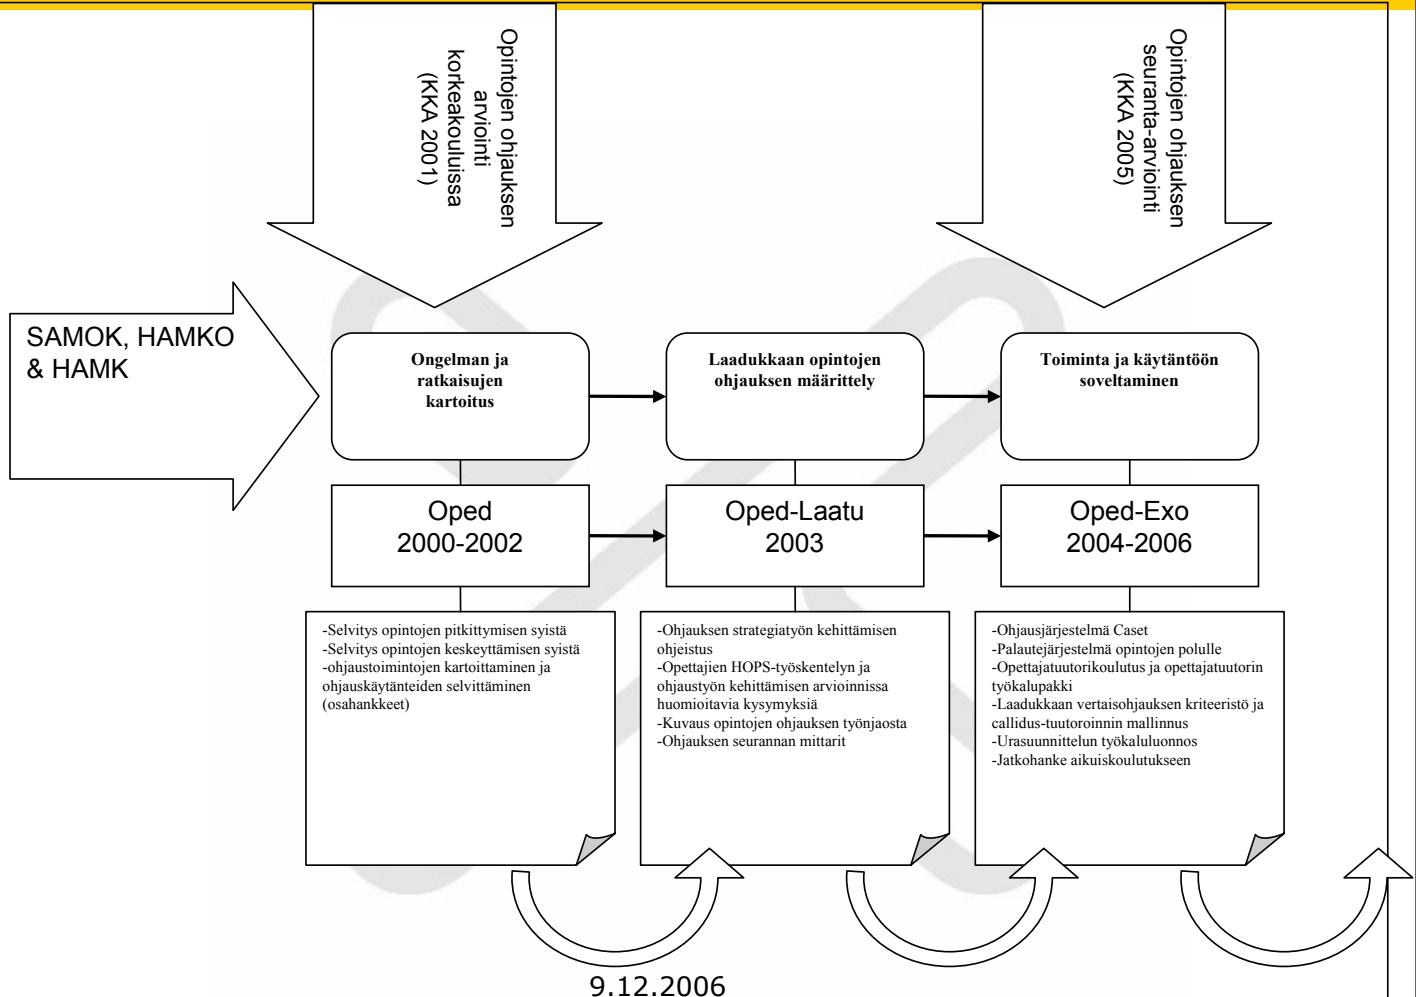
Opintojen ohjauksen arviointi korkeakouluissa (KKA 2001)

Opintojen ohjauksen seuranta-arviointi (KKA 2005)

SAMOK, HAMKO & HAMK

Ongelman ja ratkaisujen kartoitus

Laadukkaan opintojen ohjauksen määrittely

Toiminta ja käytäntöön soveltaminen

Oped 2000-2002

Oped-Laatu 2003

Oped-Exo 2004-2006

-Selvitys opintojen pitkittymisen syistä
-Selvitys opintojen keskeyttämisen syistä
-ohjaustoimintojen kartoittaminen ja ohjauskäytänteiden selvittäminen (osahankkeet)

-Ohjauksen strategiatyön kehittämisen ohjeistus
-Opettajien HOPS-työskentelyn ja ohjaustyön kehittämisen arvioinnissa huomioitavia kysymyksiä
-Kuvaus opintojen ohjauksen työnjaosta
-Ohjauksen seurannan mittarit

-Ohjausjärjestelmä Caset
-Palautejärjestelmä opintojen polulle
-Opettajatuutorikoulutus ja opettajatuutorin työkalupakki
-Laadukkaan vertaisohjauksen kriteeristö ja callidus-tuutoroinnin mallinnus
-Urasuunnittelun työkaluluonnos
-Jatkohanke aikuiskoulutukseen

9.12.2006